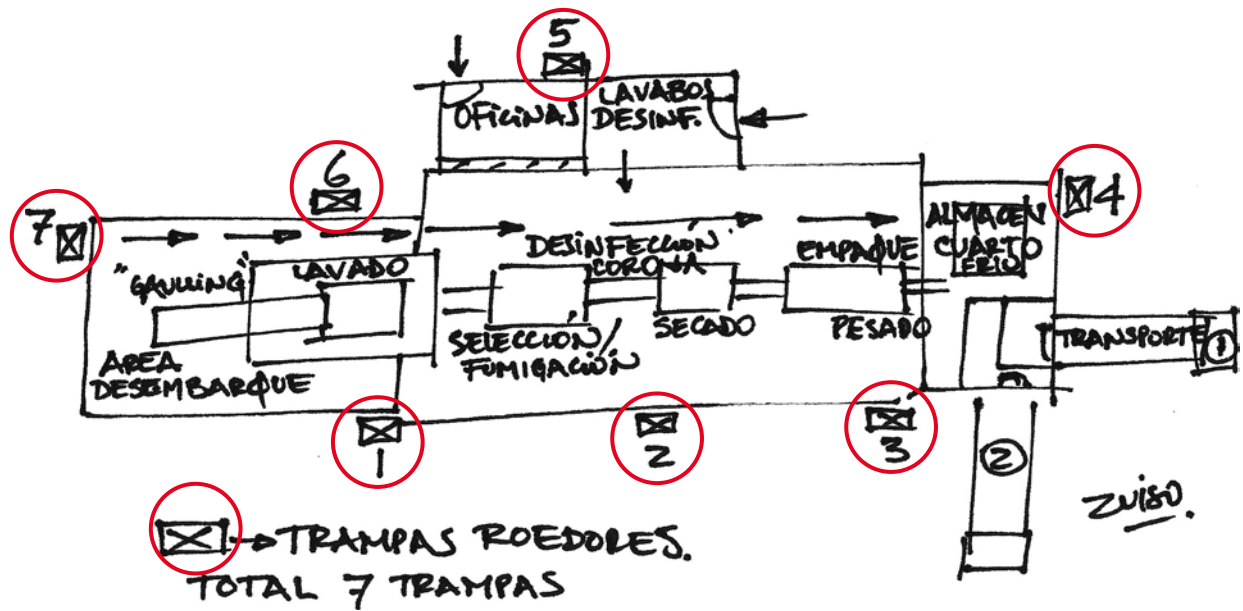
5

OFICINAS

LAVABOS DESINF.

6

7

4

"GAULLING"

LAVADO

DESINFECCION CORONA

EMPAQUE

ALMACEN CUARTO FRIO

AREA DESEMBARQUE

SELECCION/ FUMIGACION

SECADO

PESADO

TRANSPORTE

1

1

2

3

2

ZUISO.

→TRAMPAS ROEDORES.
TOTAL 7 TRAMPAS